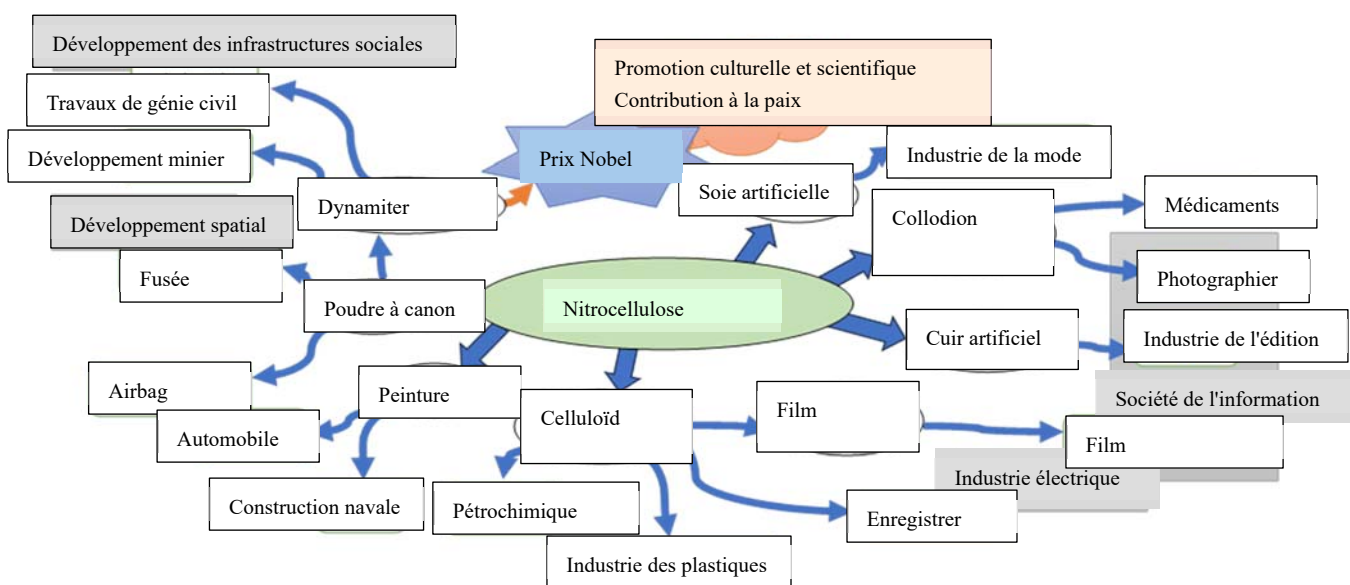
Développement des infrastructures sociales

Travaux de génie civil

Développement minier

Développement spatial

Fusée

Dynamiter

Promotion culturelle et scientifique
Contribution à la paix

Prix Nobel

Industrie de la mode

Soie artificielle

Collodion

Médicaments

Photographier

Poudre à canon

Nitrocellulose

Cuir artificiel

Industrie de l'édition

Société de l'information

Airbag

Peinture

Automobile

Celluloïd

Film

Film

Industrie électrique

Construction navale

Pétrochimique

Enregistrer

Industrie des plastiques